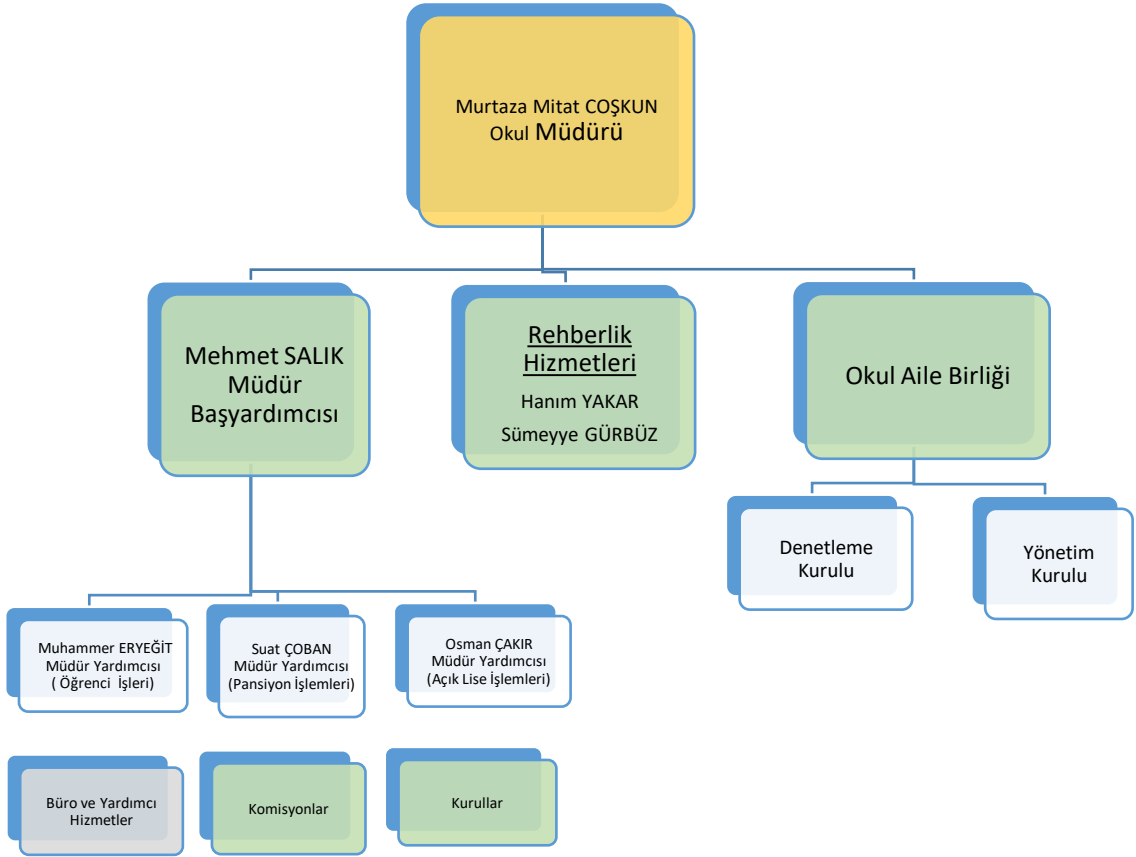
Murtaza Mitat COŞKUN
Okul Müdürü

Mehmet SALIK
Müdür
Başyardımcısı

Rehberlik Hizmetleri
Hanım YAKAR
Sümeyye GÜRBÜZ

Okul Aile Birliği

Denetleme Kurulu

Yönetim Kurulu

Muhammer ERYEĞİT
Müdür Yardımcısı
( Öğrenci İşleri)

Suat ÇOBAN
Müdür Yardımcısı
(Pansiyon İşlemleri)

Osman ÇAKIR
Müdür Yardımcısı
(Açık Lise İşlemleri)

Büro ve Yardımcı Hizmetler

Komisyonlar

Kurullar